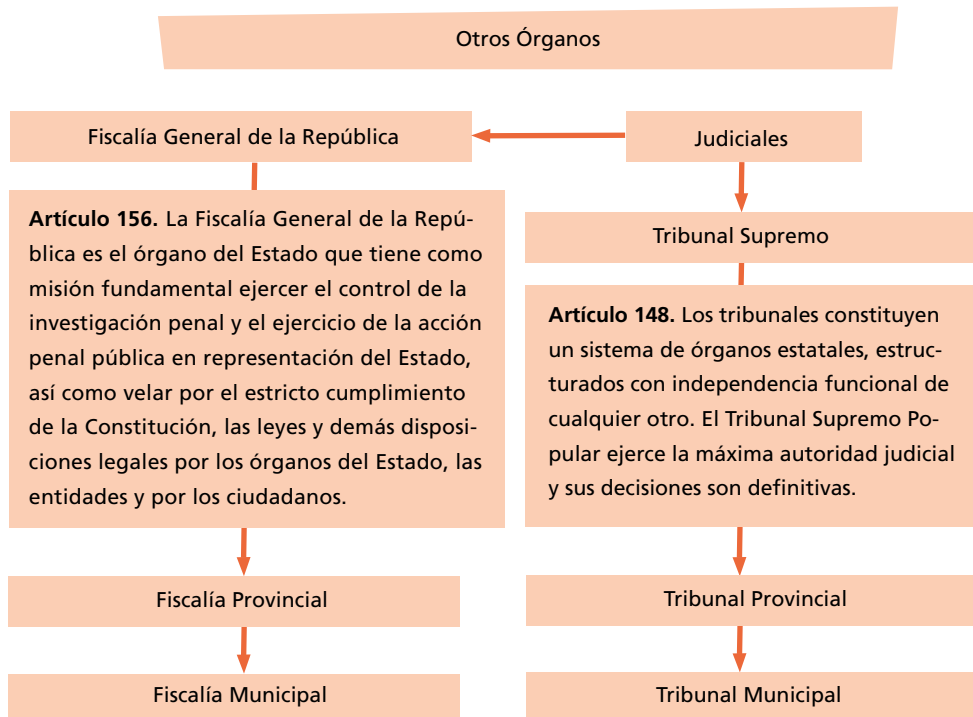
Otros Órganos

Fiscalía General de la República

Judiciales

Tribunal Supremo

**Artículo 156.** La Fiscalía General de la República es el órgano del Estado que tiene como misión fundamental ejercer el control de la investigación penal y el ejercicio de la acción penal pública en representación del Estado, así como velar por el estricto cumplimiento de la Constitución, las leyes y demás disposiciones legales por los órganos del Estado, las entidades y por los ciudadanos.

**Artículo 148.** Los tribunales constituyen un sistema de órganos estatales, estructurados con independencia funcional de cualquier otro. El Tribunal Supremo Popular ejerce la máxima autoridad judicial y sus decisiones son definitivas.

Fiscalía Provincial

Tribunal Provincial

Fiscalía Municipal

Tribunal Municipal